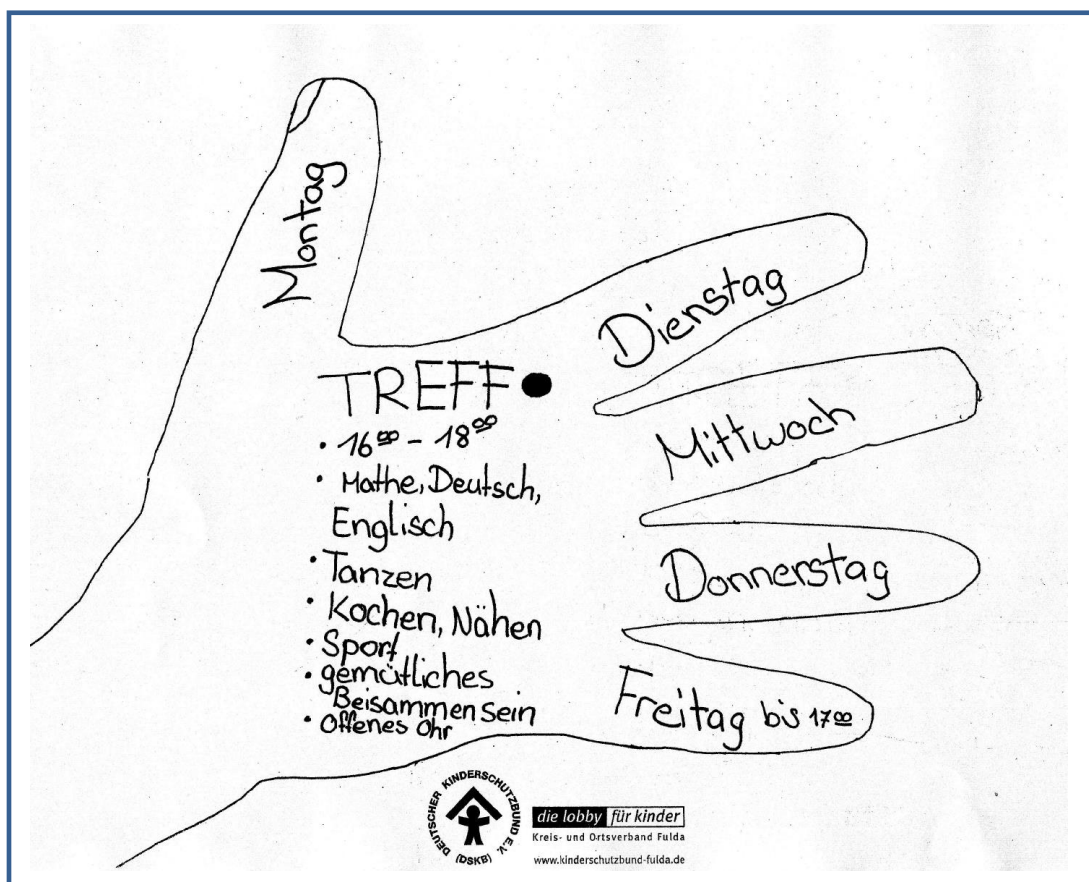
Montag

Dienstag

Mittwoch

Donnerstag

Freitag bis $17^{\underline{00}}$

TREFF •

• $16^{\underline{00}} - 18^{\underline{00}}$
• Mathe, Deutsch, Englisch
• Tanzen
• Kochen, Nähen
• Sport
• gemütliches Beisammensein
• Offenes Ohr

DEUTSCHER KINDERSCHUTZBUND E.V. (DSKB)

die lobby für kinder
Kreis- und Ortsverband Fulda
www.kinderschutzbund-fulda.de